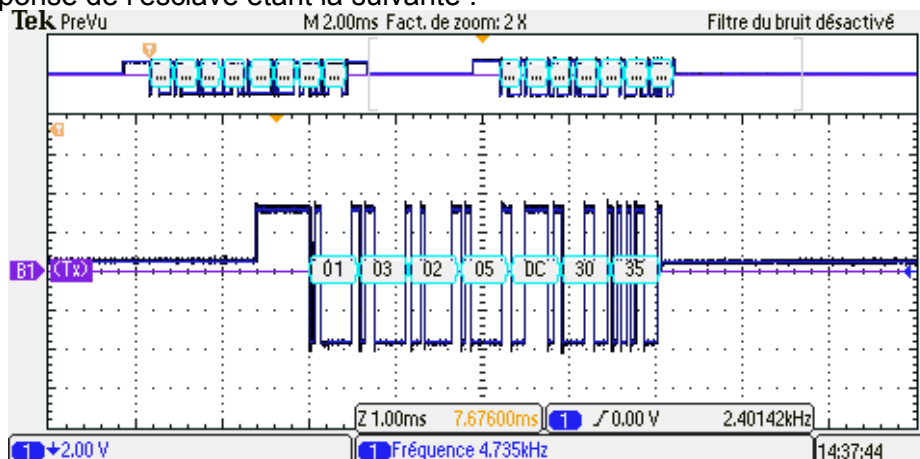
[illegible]ponse de l'esclave étant la suivante :

Tek PreVu M 2.00ms Fact. de zoom: 2 X Filtre du bruit désactivé

B1 (TX) 01 03 02 05 DC 30 35

Z 1.00ms 7.67600ms 1 ⨍ 0.00 V 2.40142kHz

1 2.00 V 1 Fréquence 4.735kHz 14:37:44